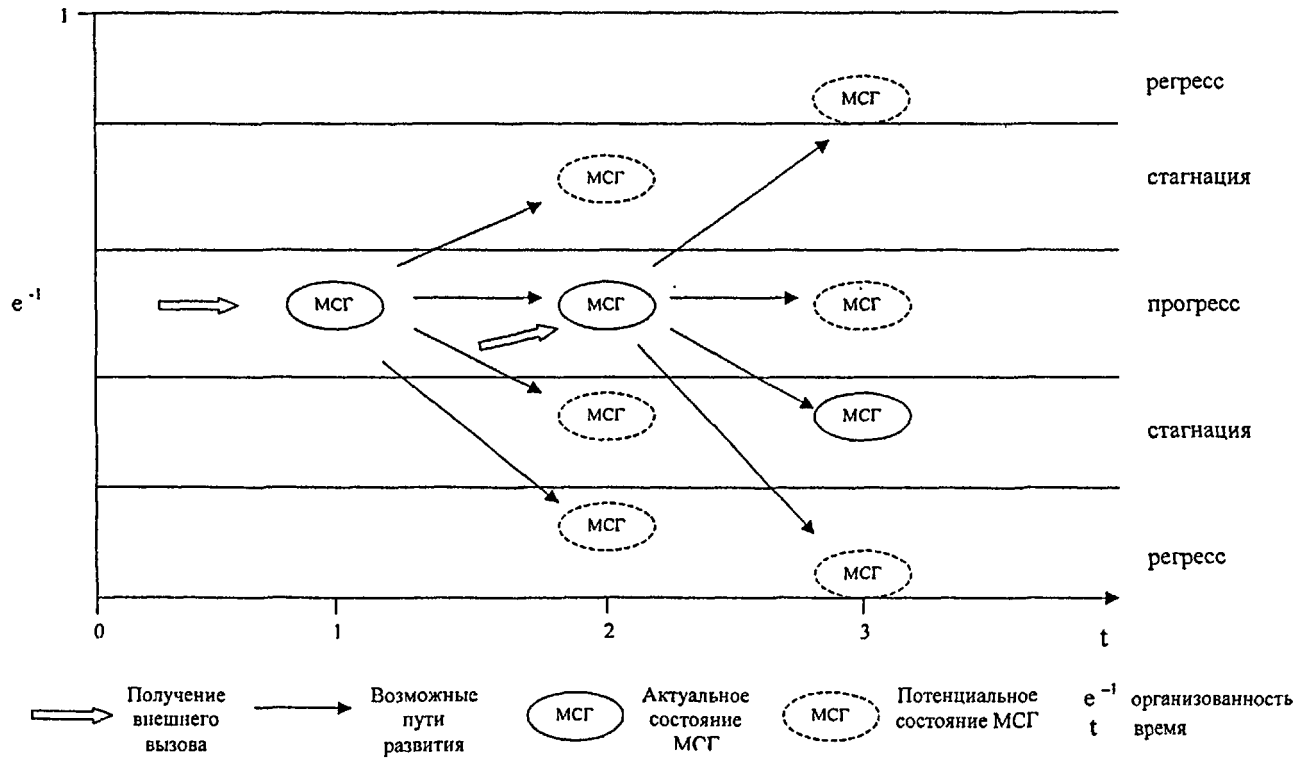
1

регресс

МСГ

стагнация

МСГ

$e^{-1}$

МСГ

МСГ

МСГ

прогресс

МСГ

МСГ

стагнация

МСГ

МСГ

регресс

0

1

2

3

t

Получение внешнего вызова

Возможные пути развития

МСГ Актуальное состояние МСГ

МСГ Потенциальное состояние МСГ

$e^{-1}$ организованность

t время